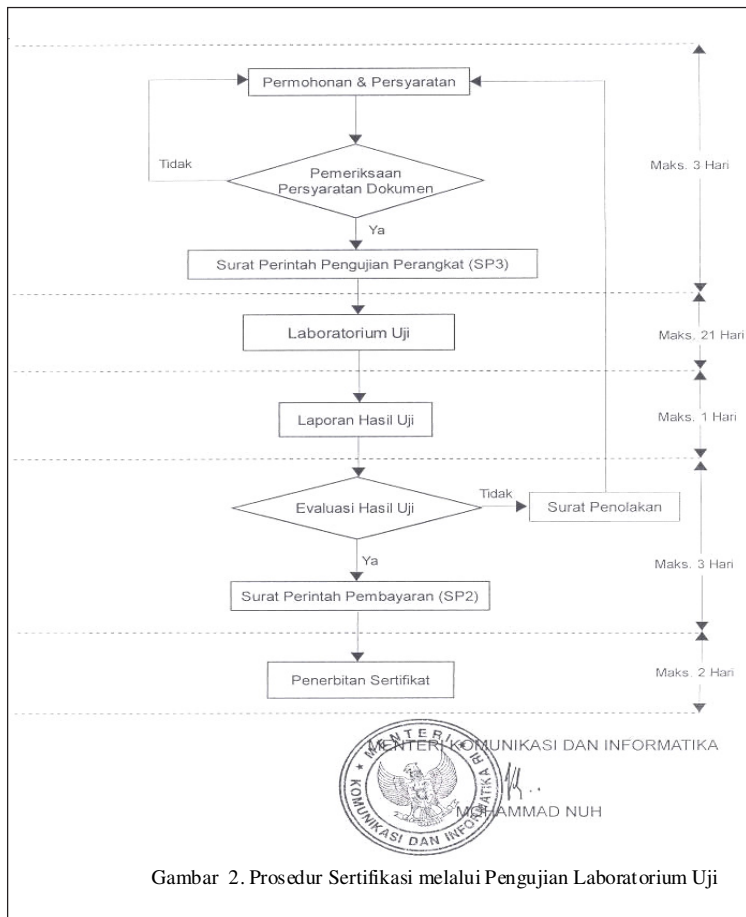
Permohonan & Persyaratan

Tidak

Pemeriksaan Persyaratan Dokumen

Ya

Surat Perintah Pengujian Perangkat (SP3)

Maks. 3 Hari

Laboratorium Uji

Maks. 21 Hari

Laporan Hasil Uji

Maks. 1 Hari

Evaluasi Hasil Uji

Tidak

Surat Penolakan

Ya

Surat Perintah Pembayaran (SP2)

Maks. 3 Hari

Penerbitan Sertifikat

Maks. 2 Hari

MENTERI KOMUNIKASI DAN INFORMATIKA

MENTERI KOMUNIKASI DAN INFORMATIKA RI

MOHAMMAD NUH

Gambar 2. Prosedur Sertifikasi melalui Pengujian Laboratorium Uji